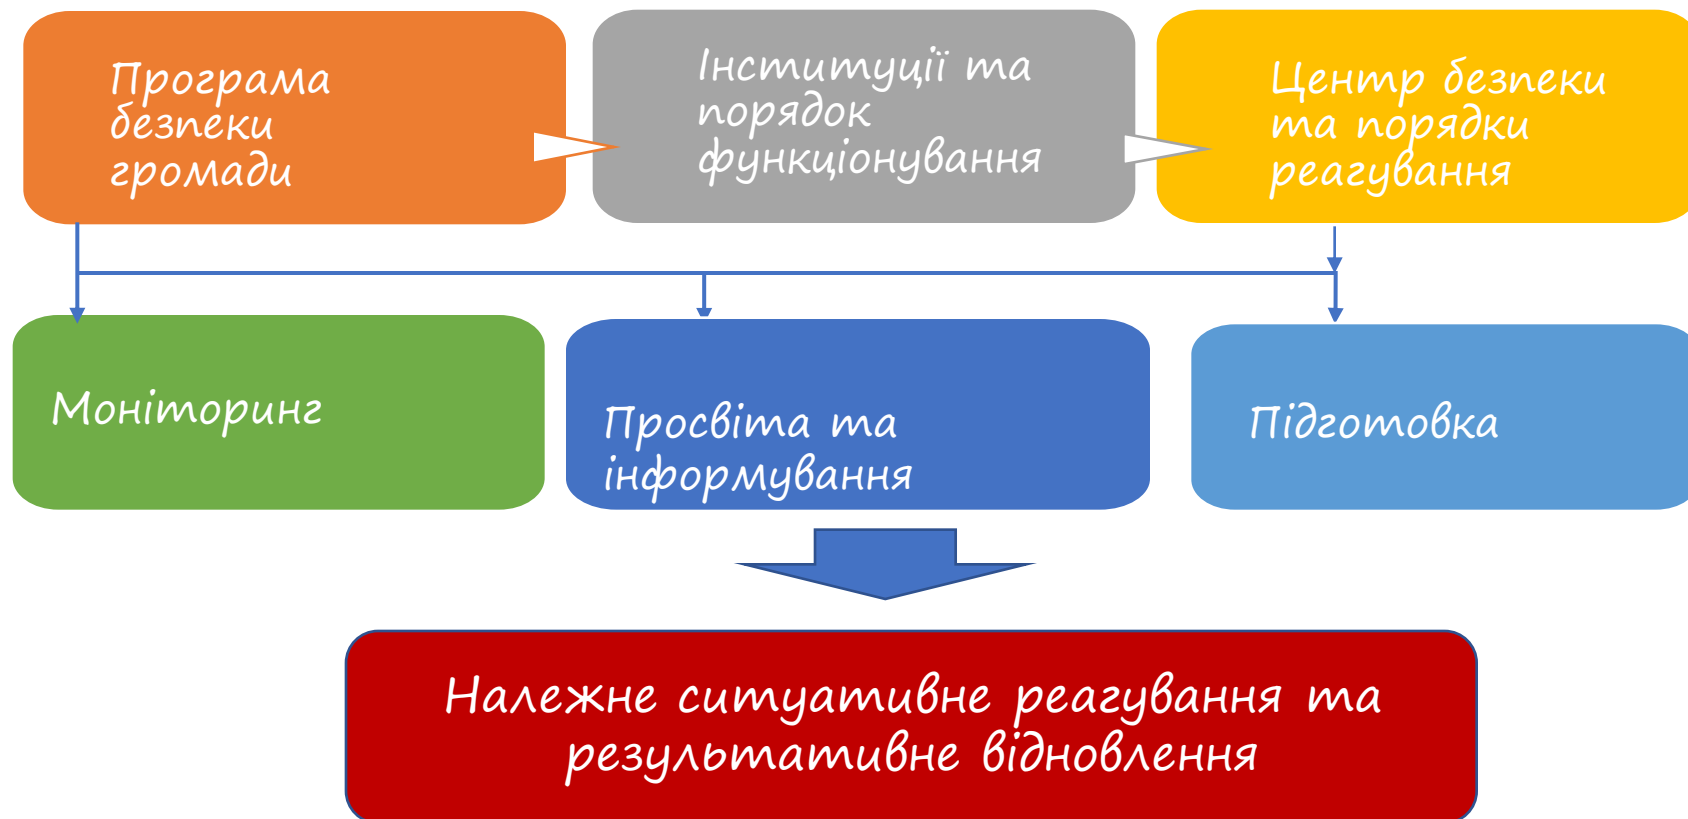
Програма безпеки громади

Інституції та порядок функціонування

Центр безпеки та порядки реагування

Моніторинг

Просвіта та інформування

Підготовка

Належне ситуативне реагування та результативне відновлення